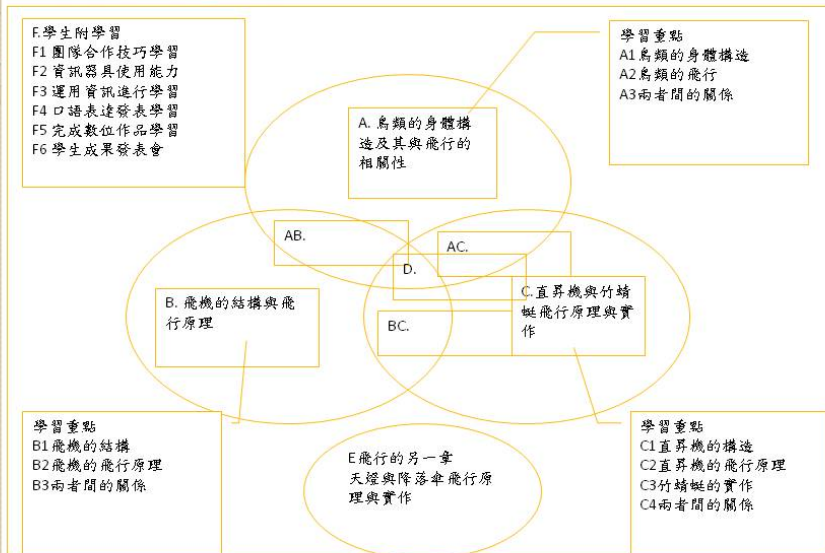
F.學生附學習
F1 團隊合作技巧學習
F2 資訊器具使用能力
F3 運用資訊進行學習
F4 口語表達發表學習
F5 完成數位作品學習
F6 學生成果發表會

學習重點
A1鳥類的身體構造
A2鳥類的飛行
A3兩者間的關係

A. 鳥類的身體構造及其與飛行的相關性

AB.

AC.

D.

B. 飛機的結構與飛行原理

C.直昇機與竹蜻蜓飛行原理與實作

BC.

學習重點
B1飛機的結構
B2飛機的飛行原理
B3兩者間的關係

E飛行的另一章
天燈與降落傘飛行原理與實作

學習重點
C1直昇機的構造
C2直昇機的飛行原理
C3竹蜻蜓的實作
C4兩者間的關係